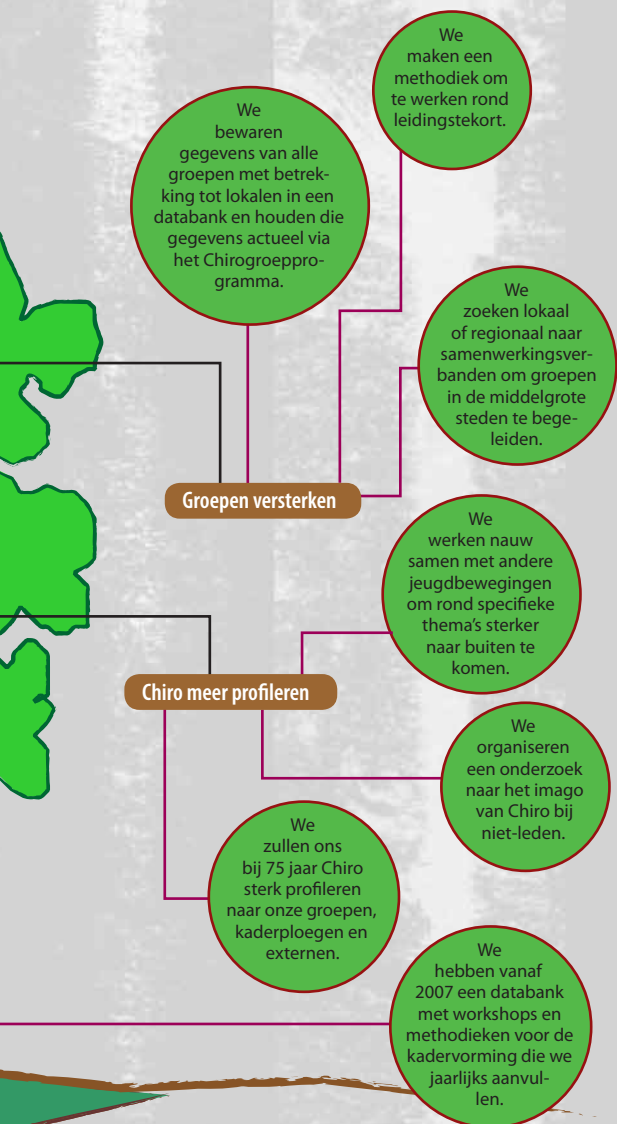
We maken een methodiek om te werken rond leidingstekort.

We bewaren gegevens van alle groepen met betrekking tot lokalen in een databank en houden die gegevens actueel via het Chirogroepprogramma.

We zoeken lokaal of regionaal naar samenwerkingsverbanden om groepen in de middelgrote steden te begeleiden.

Groepen versterken

We werken nauw samen met andere jeugdbewegingen om rond specifieke thema's sterker naar buiten te komen.

Chiro meer profileren

We organiseren een onderzoek naar het imago van Chiro bij niet-leden.

We zullen ons bij 75 jaar Chiro sterk profileren naar onze groepen, kaderploegen en externen.

We hebben vanaf 2007 een databank met workshops en methodieken voor de kadervorming die we jaarlijks aanvullen.